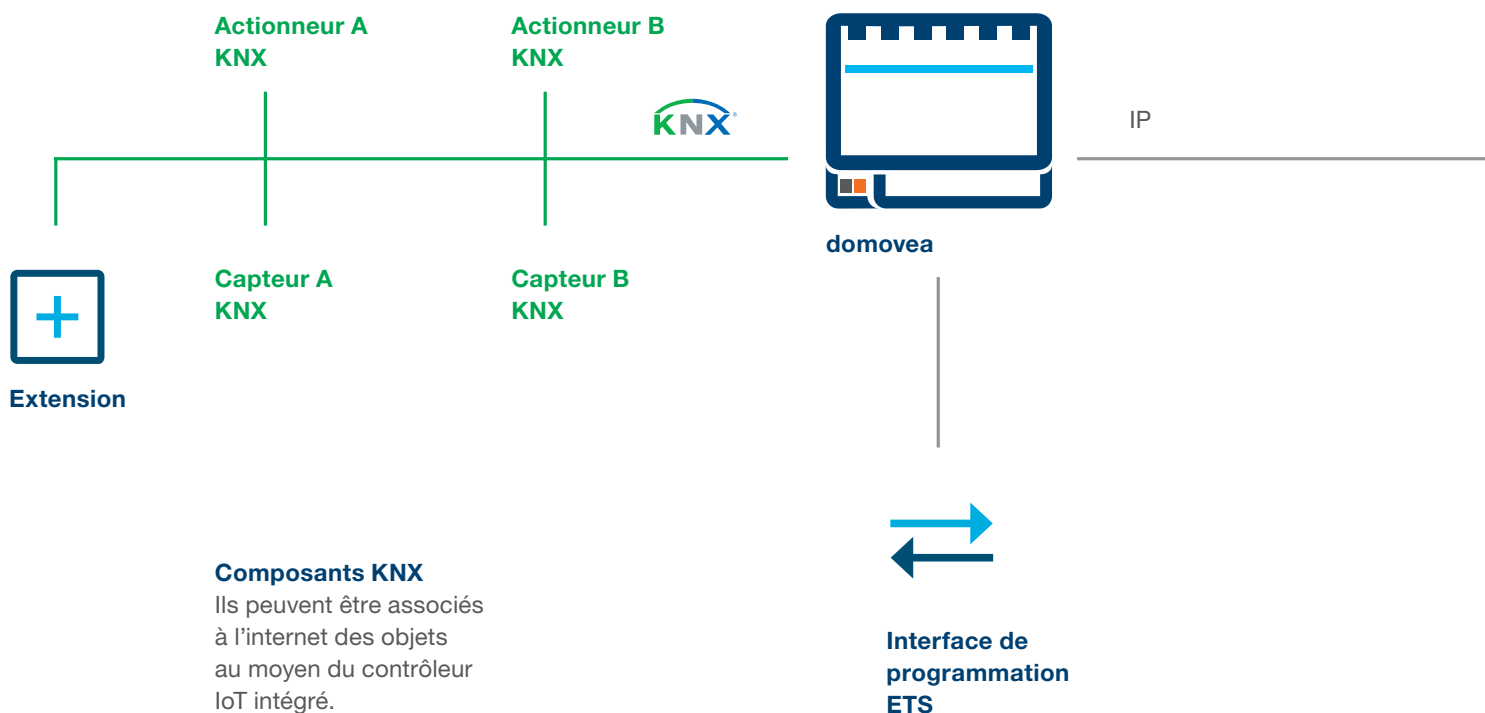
Actionneur A
KNX

Actionneur B
KNX

KNX

IP

domovea

Capteur A
KNX

Capteur B
KNX

Extension

Composants KNX
Ils peuvent être associés à l’internet des objets au moyen du contrôleur IoT intégré.

Interface de programmation ETS